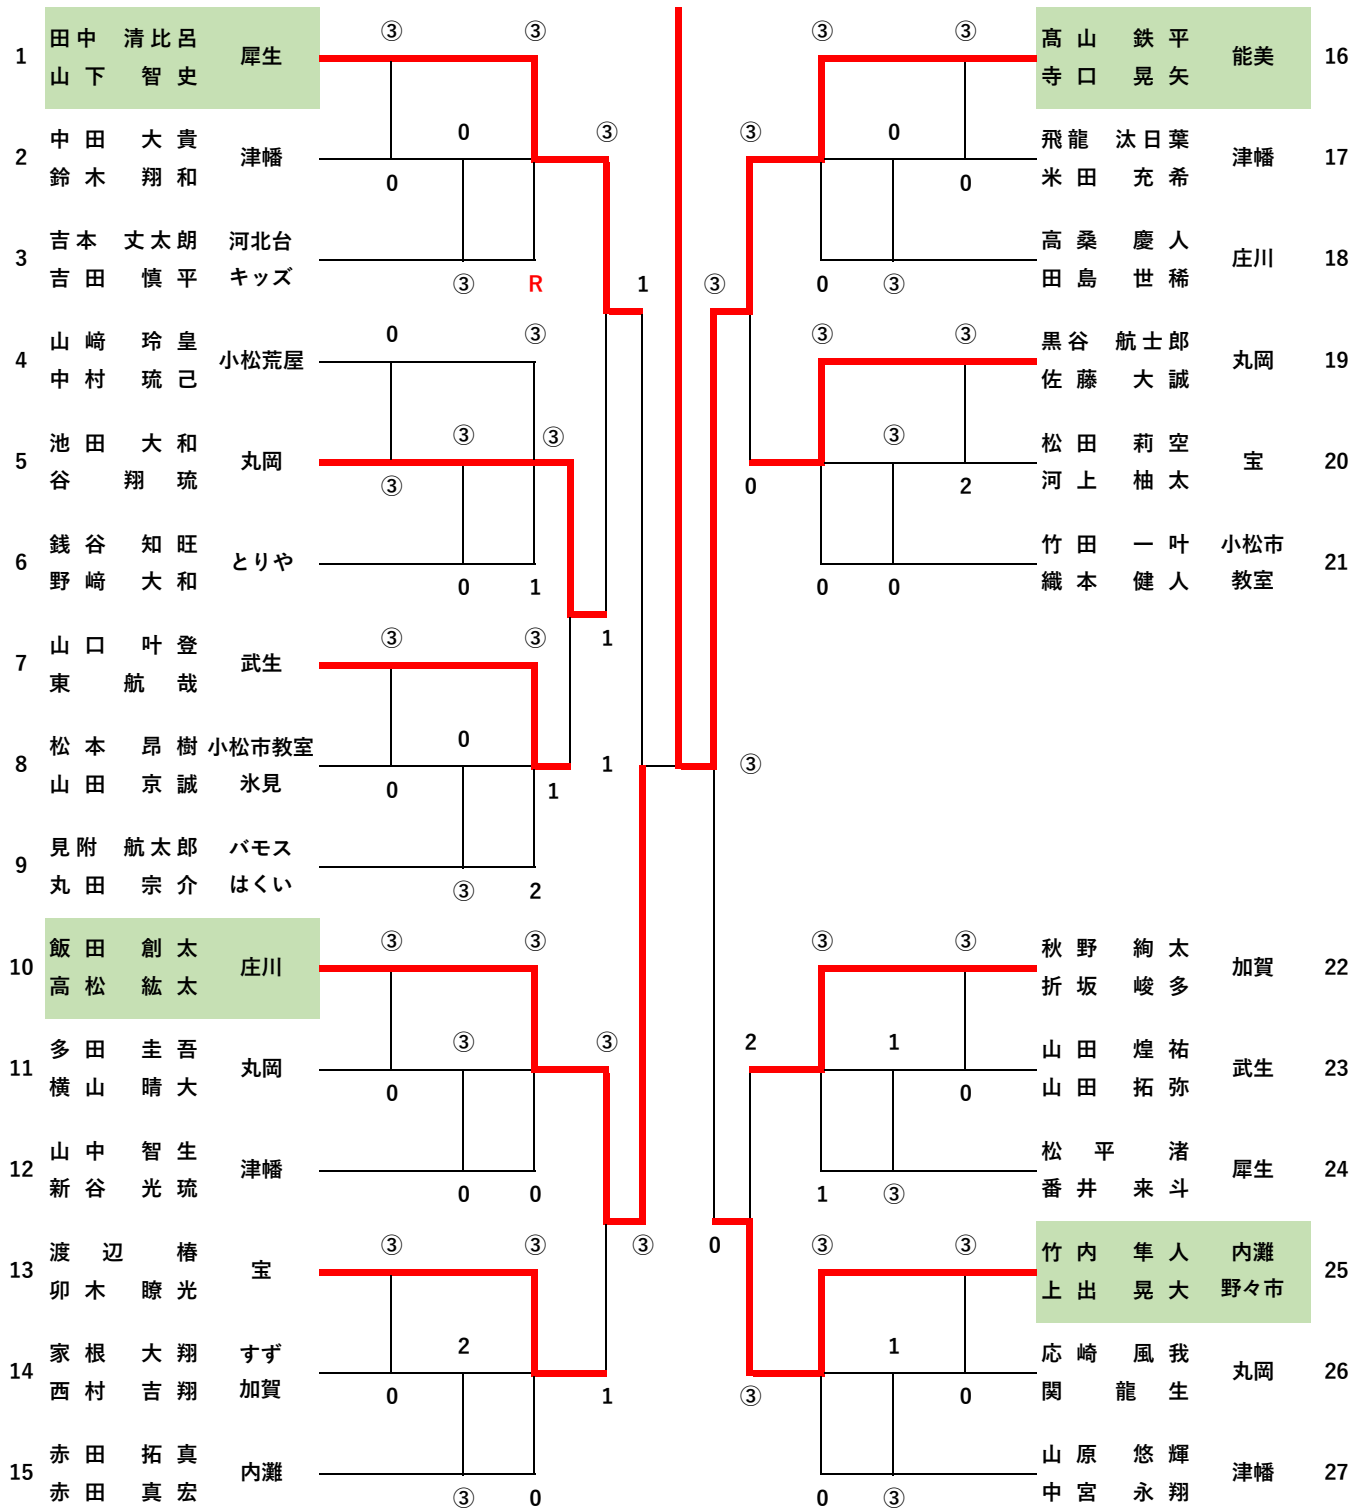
| | | | |
|---|---|---|---|
| 1 | 田中 清比呂 山下 智史 | 犀生 |
| 2 | 中田 大貴 鈴木 翔和 | 津幡 |
| 3 | 吉本 丈太朗 吉田 慎平 | 河北台キッズ |
| 4 | 山﨑 玲皇 中村 琉己 | 小松荒屋 |
| 5 | 池田 大和 谷 翔琉 | 丸岡 |
| 6 | 銭谷 知旺 野﨑 大和 | とりや |
| 7 | 山口 叶登 東 航哉 | 武生 |
| 8 | 松本 昂樹 山田 京誠 | 小松市教室 氷見 |
| 9 | 見附 航太郎 丸田 宗介 | バモス はくい |
| 10 | 飯田 創太 高松 紘太 | 庄川 |
| 11 | 多田 圭吾 横山 晴大 | 丸岡 |
| 12 | 山中 智生 新谷 光琉 | 津幡 |
| 13 | 渡辺 椿 卯木 瞭光 | 宝 |
| 14 | 家根 大翔 西村 吉翔 | すず 加賀 |
| 15 | 赤田 拓真 赤田 真宏 | 内灘 |

| | | |
|---|---|---|
| 高山 鉄平 寺口 晃矢 | 能美 | 16 |
| 飛龍 汰日葉 米田 充希 | 津幡 | 17 |
| 高桑 慶人 田島 世稀 | 庄川 | 18 |
| 黒谷 航士郎 佐藤 大誠 | 丸岡 | 19 |
| 松田 莉空 河上 柚太 | 宝 | 20 |
| 竹田 一叶 織本 健人 | 小松市教室 | 21 |
| 秋野 絢太 折坂 峻多 | 加賀 | 22 |
| 山田 煌祐 山田 拓弥 | 武生 | 23 |
| 松平 渚 番井 来斗 | 犀生 | 24 |
| 竹内 隼人 上出 晃大 | 内灘 野々市 | 25 |
| 応崎 風我 関 龍生 | 丸岡 | 26 |
| 山原 悠輝 中宮 永翔 | 津幡 | 27 |

③ ③ 0 0 ③ ③ R 1 0 ③ ③ ③ ③ ③ 0 1 1 ③ ③ 0 1 1 1 0 ③ 2 ③ ③ ③ ③ 0 ③ 0 0 0 ③ ③ 3 ③ 2 0 1 ③ 0 ③ 0
③ ③ 0 ③ 0 ③ 0 ③ ③ ③ ③ 0 2 0 0 ③ ③ ③ 2 1 0 1 ③ 0 ③ ③ ③ 1 0 0 ③